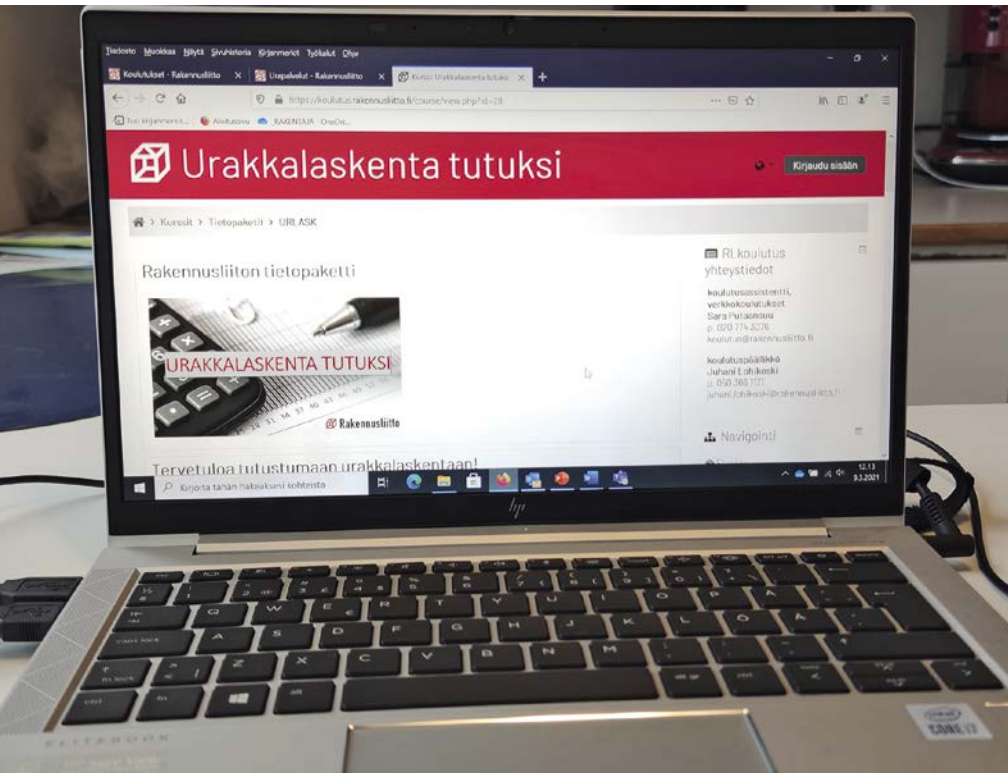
Tiedosto Muokkaa Näytä Sivuhistoria Kirjanmerkit Työkalut Ohje

Koulutukset - Rakennusliitto × Urapalvelut - Rakennusliitto × Kurssi: Urakkalaskenta tutuksi × +

https://koulutus.rakennusliitto.fi/course/view.php?id=28

Tuo kirjanmerkit... Aloitussivu RAKENTAJA OneDri...

Urakkalaskenta tutuksi

Kirjaudu sisään

Kurssit > Tietopaketit > URLASK

Rakennusliiton tietopaketti

URAKKALASKENTA TUTUKSI

Rakennusliitto

Tervetuloa tutustumaan urakkalaskentaan!

RL koulutus yhteystiedot

koulutusassistentti, verkkokoulutukset
Sara Putaansuu
p. 020 774 3076
koulutus@rakennusliitto.fi

koulutuspäällikkö
Juhani Lohikoski
p. 050 366 1121
juhani.lohikoski@rakennusliitto.fi

Navigointi

Kirjoita tähän hakuaksi kohteesta

12.13
9.3.2021

hp

ELITEBOOK

intel
CORE i7